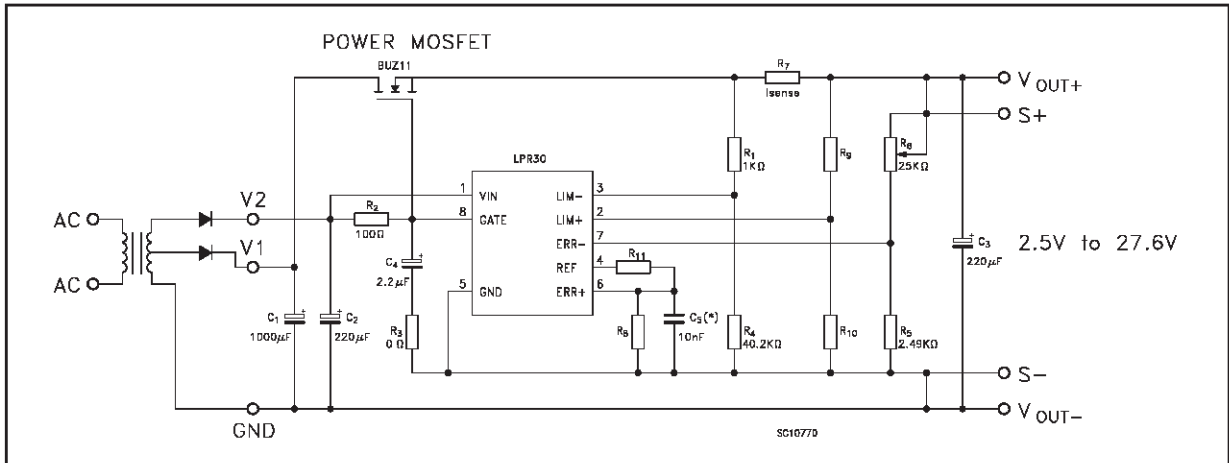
POWER MOSFET

BUZ11

$R_7$
Isense

V OUT+

S+

LPR30

$R_1$
1KΩ

$R_9$

$R_8$
25KΩ

AC

AC

V2

V1

$R_2$
100Ω

1 VIN
8 GATE
5 GND

LIM− 3
LIM+ 2
ERR− 7
REF 4
ERR+ 6

$R_{11}$

$C_4$
2.2μF

$C_3$
220μF

2.5V to 27.6V

$C_1$
1000μF

$C_2$
220μF

$R_3$
0 Ω

$R_6$

$C_5$(*)
10nF

$R_4$
40.2KΩ

$R_{10}$

$R_5$
2.49KΩ

S−

GND

V OUT−

SC10770